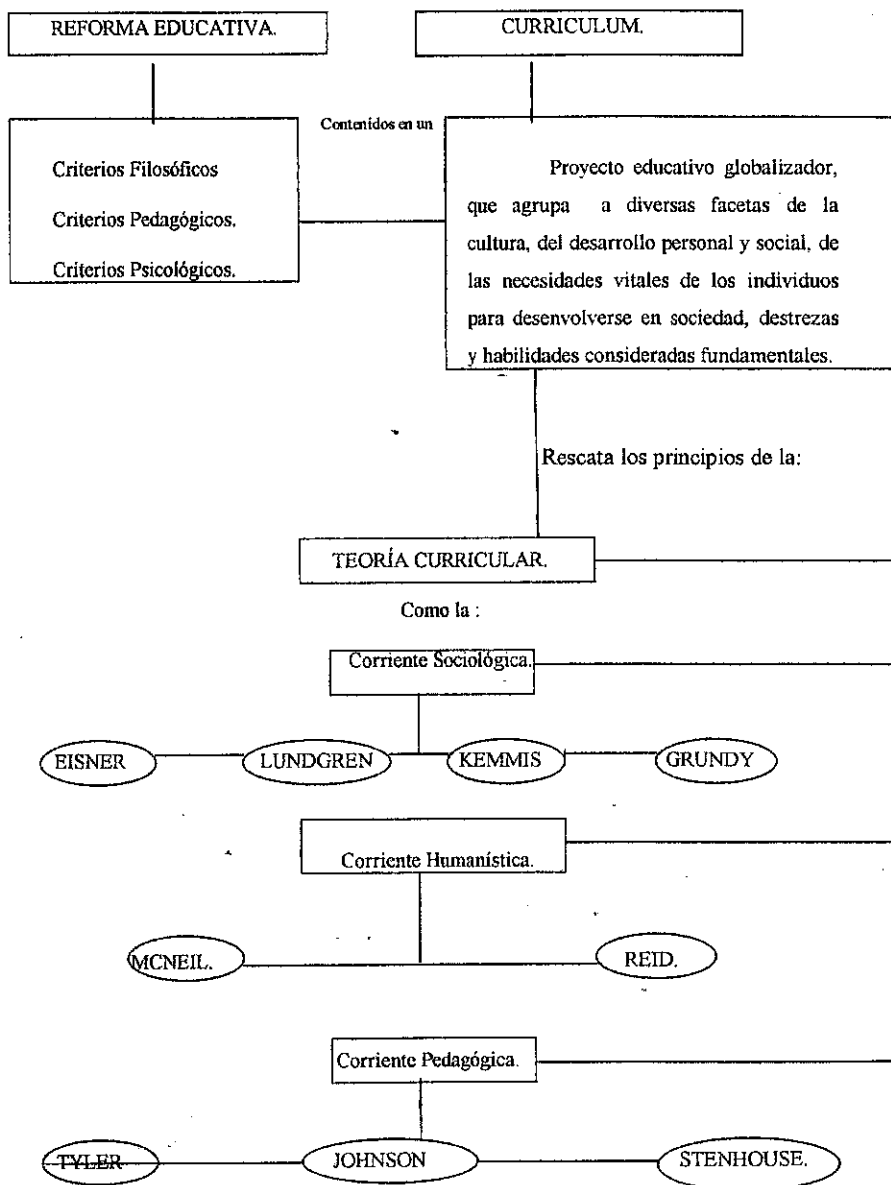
REFORMA EDUCATIVA.

CURRICULUM.

Contenidos en un

Criterios Filosóficos

Criterios Pedagógicos.

Criterios Psicológicos.

Proyecto educativo globalizador, que agrupa a diversas facetas de la cultura, del desarrollo personal y social, de las necesidades vitales de los individuos para desenvolverse en sociedad, destrezas y habilidades consideradas fundamentales.

Rescata los principios de la:

TEORÍA CURRICULAR.

Como la :

Corriente Sociológica.

EISNER

LUNDGREN

KEMMIS

GRUNDY

Corriente Humanística.

MCNEIL.

REID.

Corriente Pedagógica.

TYLER

JOHNSON

STENHOUSE.